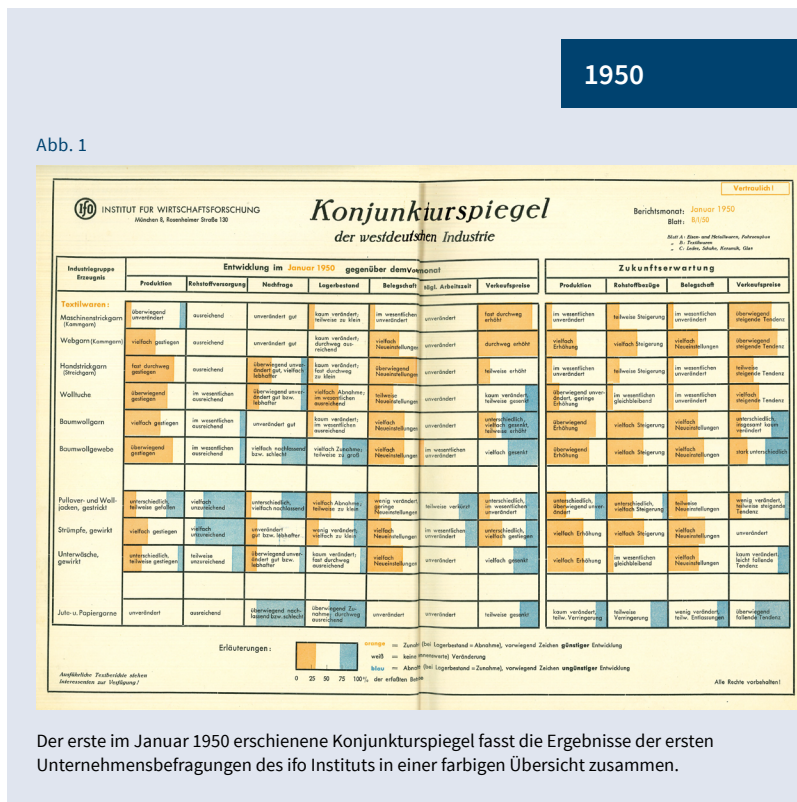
1950

Abb. 1

Vertraulich!

ifo INSTITUT FÜR WIRTSCHAFTSFORSCHUNG
München 8, Rosenheimer Straße 130

Konjunkturspiegel
der westdeutschen Industrie

Berichtsmonat: Januar 1950
Blatt: B/1/50

Blatt A: Eisen- und Metallwaren, Fahrzeugbau
„ B: Textilwaren
„ C: Leder, Schuhe, Keramik, Glas

| Industriegruppe Erzeugnis | Produktion | Rohstoffversorgung | Nachfrage | Lagerbestand | Belegschaft | Tägl. Arbeitszeit | Verkaufspreise | Produktion | Rohstoffbezüge | Belegschaft | Verkaufspreise |
|---|---|---|---|---|---|---|---|---|---|---|---|
| | Entwicklung im Januar 1950 gegenüber dem Vormonat | | | | | | | Zukunftserwartung | | | |
| Textilwaren: | | | | | | | | | | | |
| Maschinenstrickgarn (Kammgarn) | überwiegend unverändert | ausreichend | unverändert gut | kaum verändert; teilweise zu klein | im wesentlichen unverändert | unverändert | fast durchweg erhöht | im wesentlichen unverändert | teilweise Steigerung | im wesentlichen unverändert | überwiegend steigende Tendenz |
| Webgarn (Kammgarn) | vielfach gestiegen | ausreichend | unverändert gut | kaum verändert; durchweg ausreichend | vielfach Neueinstellungen | unverändert | durchweg erhöht | vielfach Erhöhung | vielfach Steigerung | vielfach Neueinstellungen | überwiegend steigende Tendenz |
| Handstrickgarn (Streichgarn) | fast durchweg gestiegen | ausreichend | überwiegend unverändert gut, vielfach lebhafter | kaum verändert; fast durchweg zu klein | überwiegend Neueinstellungen | unverändert | teilweise erhöht | im wesentlichen unverändert | teilweise Steigerung | im wesentlichen unverändert | teilweise steigende Tendenz |
| Wolltuche | überwiegend gestiegen | im wesentlichen ausreichend | überwiegend unverändert gut bzw. lebhafter | vielfach Abnahme; im wesentlichen ausreichend | teilweise Neueinstellungen | unverändert | kaum verändert, teilweise gesenkt | überwiegend unverändert, geringe Erhöhung | im wesentlichen gleichbleibend | im wesentlichen unverändert | vielfach steigende Tendenz |
| Baumwollgarn | vielfach gestiegen | im wesentlichen ausreichend | unverändert gut | kaum verändert; im wesentlichen ausreichend | vielfach Neueinstellungen | unverändert | unterschiedlich, vielfach gesenkt, teilweise erhöht | vielfach Erhöhung | vielfach Steigerung | vielfach Neueinstellungen | unterschiedlich, insgesamt kaum verändert |
| Baumwollgewebe | überwiegend gestiegen | im wesentlichen ausreichend | vielfach nachlassend bzw. schlecht | vielfach Zunahme; teilweise zu groß | vielfach Neueinstellungen | im wesentlichen unverändert | vielfach gesenkt | überwiegend Erhöhung | vielfach Steigerung | vielfach Neueinstellungen | stark unterschiedlich |
| Pullover- und Wolljacken, gestrickt | unterschiedlich, teilweise gefallen | vielfach unzureichend | unterschiedlich, vielfach nachlassend | vielfach Abnahme; teilweise zu klein | wenig verändert; geringe Neueinstellungen | teilweise verkürzt | unterschiedlich, im wesentlichen unverändert | unterschiedlich, überwiegend unverändert | unterschiedlich, vielfach Steigerung | teilweise Neueinstellungen | wenig verändert, teilweise steigende Tendenz |
| Strümpfe, gewirkt | vielfach gestiegen | vielfach unzureichend | unverändert gut bzw. lebhafter | wenig verändert; vielfach zu klein | vielfach Neueinstellungen | im wesentlichen unverändert | vielfach unterschiedlich, vielfach gestiegen | vielfach Erhöhung | vielfach Steigerung | vielfach Neueinstellungen | unverändert |
| Unterwäsche, gewirkt | unterschiedlich, teilweise gestiegen | teilweise unzureichend | überwiegend unverändert gut bzw. lebhafter | kaum verändert; fast durchweg ausreichend | vielfach Neueinstellungen | unverändert | vielfach gesenkt | vielfach Erhöhung | im wesentlichen gleichbleibend | vielfach Neueinstellungen | kaum verändert; leicht fallende Tendenz |
| Jute- u. Papiergarne | unverändert | ausreichend | überwiegend nachlassend bzw. schlecht | überwiegend Zunahme; durchweg ausreichend | unverändert | unverändert | teilweise gesenkt | kaum verändert; teilw. Verringerung | teilweise Verringerung | wenig verändert; teilw. Entlassungen | überwiegend fallende Tendenz |

Erläuterungen:
orange = Zunahme (bei Lagerbestand = Abnahme), vorwiegend Zeichen günstiger Entwicklung
weiß = keine (nennenswerte) Veränderung
blau = Abnahme (bei Lagerbestand = Zunahme), vorwiegend Zeichen ungünstiger Entwicklung
0 25 50 75 100% der erfaßten Betriebe

Ausführliche Textberichte stehen Interessenten zur Verfügung!

Alle Rechte vorbehalten!

Der erste im Januar 1950 erschienene Konjunkturspiegel fasst die Ergebnisse der ersten Unternehmensbefragungen des ifo Instituts in einer farbigen Übersicht zusammen.